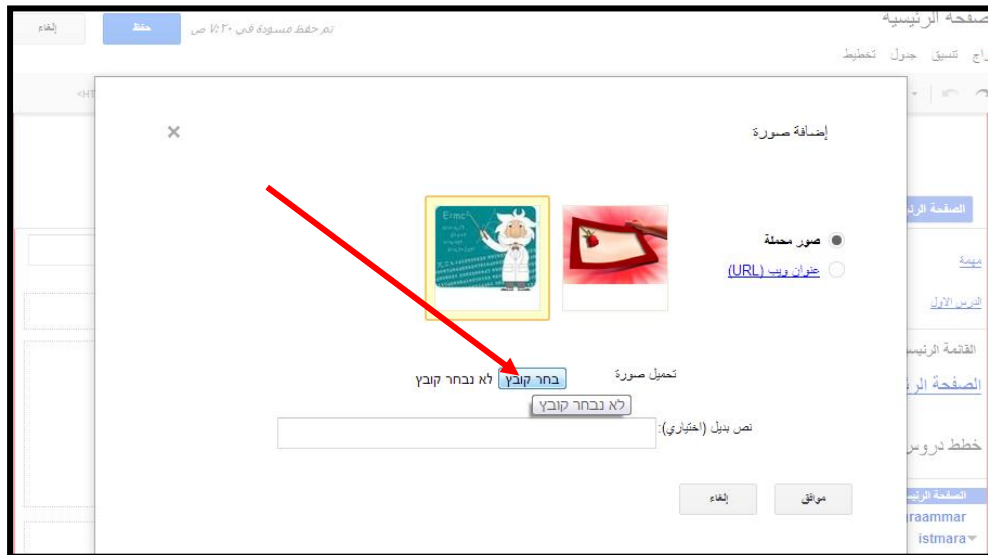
صفحة الرئيسية
إلغاء
حفظ
تم حفظ مسودة في ٧:٢٠ ص
راج تنسيق جدول تخطيط
<HT
إضافة صورة
×
صور محملة
عنوان ويب (URL)
تحميل صورة
בחר קובץ לא נבחר קובץ
לא נבחר קובץ
نص بديل (اختياري):
موافق
إلغاء
الصفحة الر
مهمة
الدرس الاول
القائمة الرئيس
الصفحة الر
خطط دروس
الصفحة الرئيس
raammar
istmara